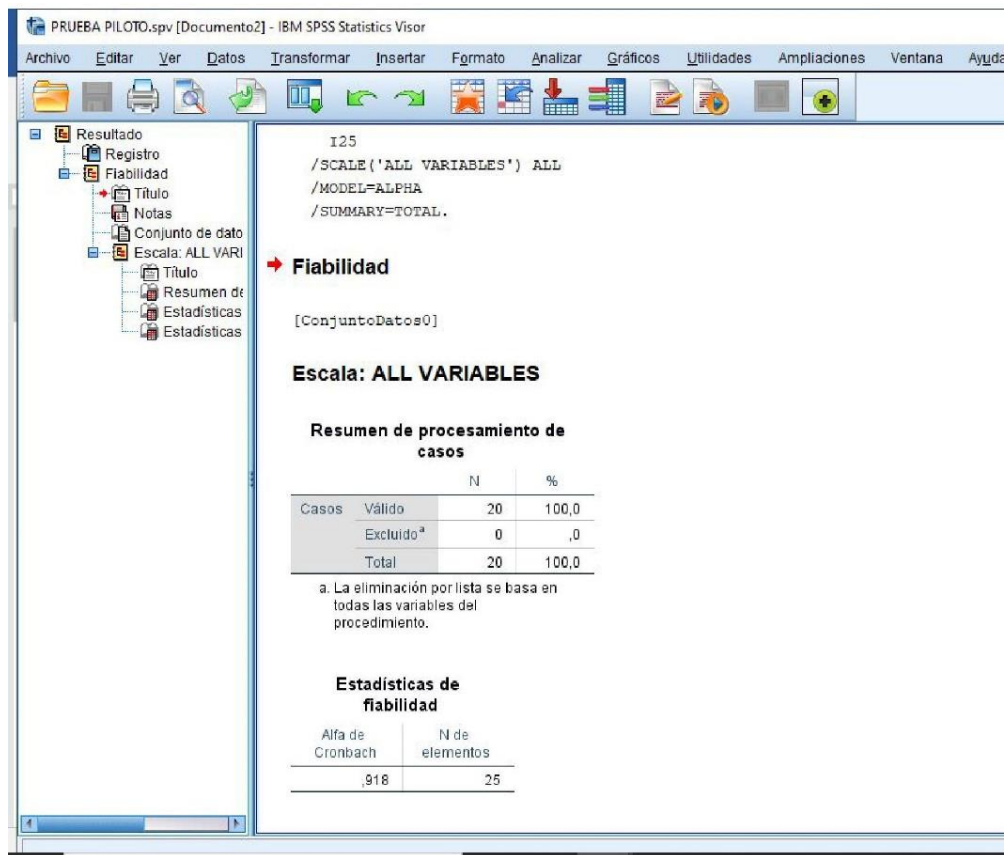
PRUEBA PILOTO.spv [Documento2] - IBM SPSS Statistics Visor

Archivo Editar Ver Datos Transformar Insertar Formato Analizar Gráficos Utilidades Ampliaciones Ventana Ayuda

Resultado
Registro
Fiabilidad
Título
Notas
Conjunto de dato
Escala: ALL VARI
Título
Resumen de
Estadísticas
Estadísticas

I25
/SCALE('ALL VARIABLES') ALL
/MODEL=ALPHA
/SUMMARY=TOTAL.

Fiabilidad

[ConjuntoDatos0]

Escala: ALL VARIABLES

Resumen de procesamiento de casos

| | | N | % |
|---|---|---|---|
| Casos | Válido | 20 | 100,0 |
| | Excluido$^a$ | 0 | ,0 |
| | Total | 20 | 100,0 |

a. La eliminación por lista se basa en todas las variables del procedimiento.

Estadísticas de fiabilidad

| Alfa de Cronbach | N de elementos |
|---|---|
| ,918 | 25 |